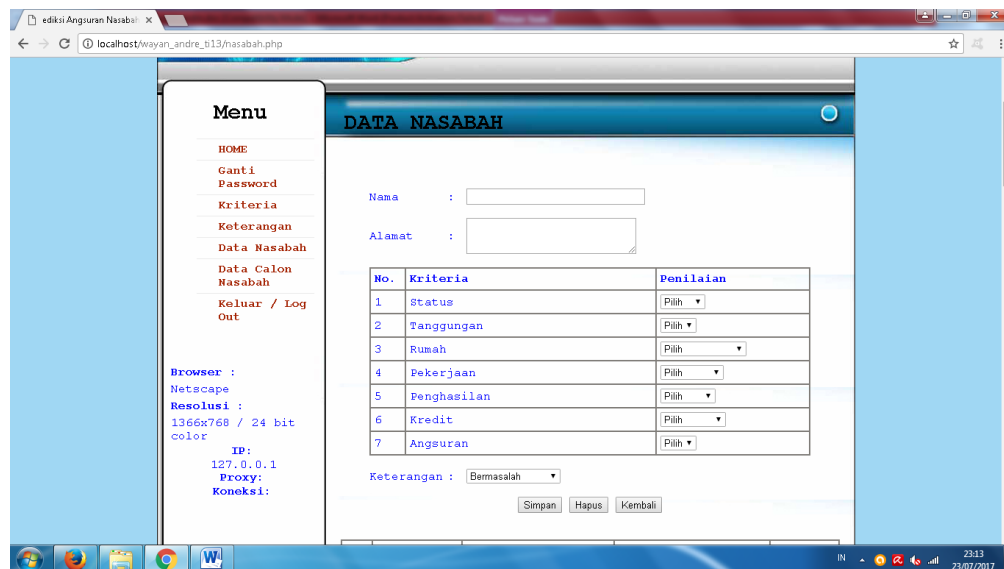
ediksi Angsuran Nasabah ×

localhost/wayan_andre_ti13/nasabah.php

Menu

HOME

Ganti Password

Kriteria

Keterangan

Data Nasabah

Data Calon Nasabah

Keluar / Log Out

Browser :
Netscape
Resolusi :
1366x768 / 24 bit color
IP:
127.0.0.1
Proxy:
Koneksi:

DATA NASABAH

Nama :

Alamat :

| No. | Kriteria | Penilaian |
|---|---|---|
| 1 | Status | Pilih |
| 2 | Tanggungan | Pilih |
| 3 | Rumah | Pilih |
| 4 | Pekerjaan | Pilih |
| 5 | Penghasilan | Pilih |
| 6 | Kredit | Pilih |
| 7 | Angsuran | Pilih |

Keterangan : Bermasalah

Simpan Hapus Kembali

IN 23:13 23/07/2017